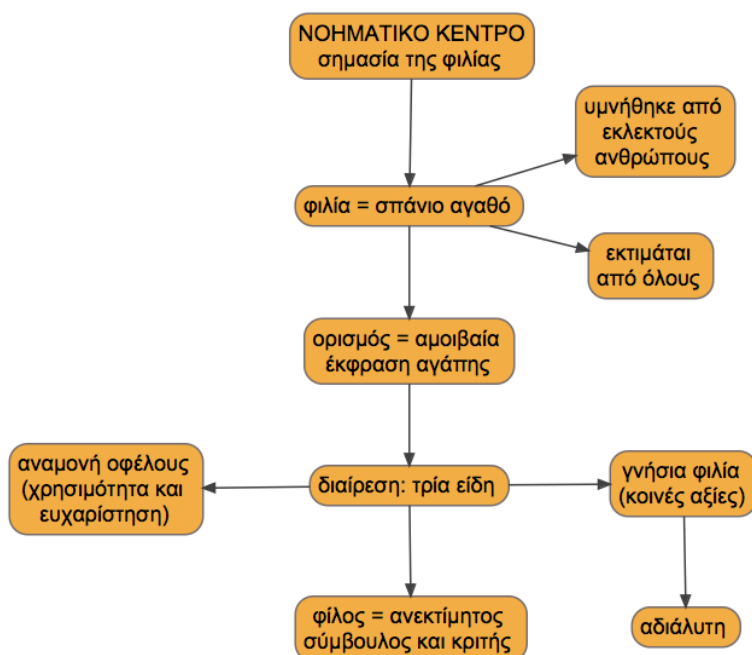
ΝΟΗΜΑΤΙΚΟ ΚΕΝΤΡΟ
σημασία της φιλίας

υμνήθηκε από εκλεκτούς ανθρώπους

φιλία = σπάνιο αγαθό

εκτιμάται από όλους

ορισμός = αμοιβαία έκφραση αγάπης

αναμονή οφέλους (χρησιμότητα και ευχαρίστηση)

διαίρεση: τρία είδη

γνήσια φιλία (κοινές αξίες)

φίλος = ανεκτίμητος σύμβουλος και κριτής

αδιάλυτη